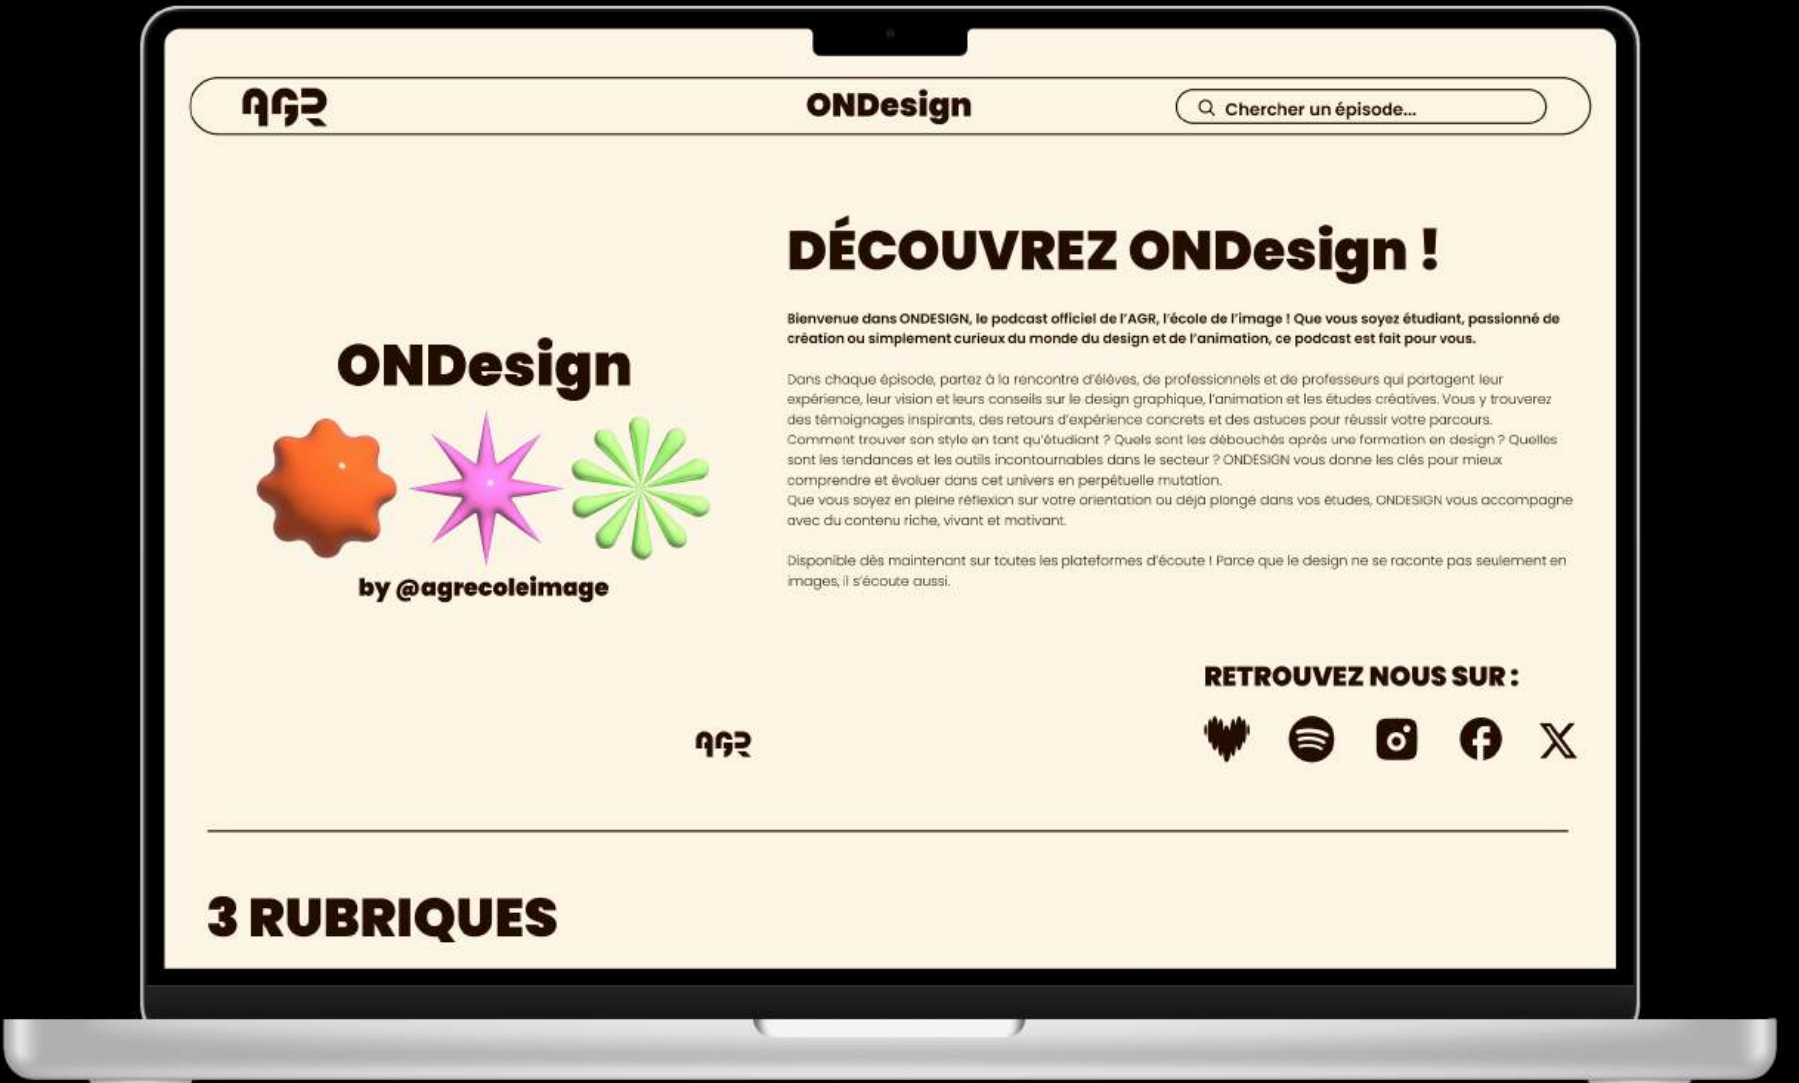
AGR

ONDesign

Chercher un épisode...

DÉCOUVREZ ONDesign !

Bienvenue dans ONDESIGN, le podcast officiel de l'AGR, l'école de l'image ! Que vous soyez étudiant, passionné de création ou simplement curieux du monde du design et de l'animation, ce podcast est fait pour vous.

Dans chaque épisode, partez à la rencontre d'élèves, de professionnels et de professeurs qui partagent leur expérience, leur vision et leurs conseils sur le design graphique, l'animation et les études créatives. Vous y trouverez des témoignages inspirants, des retours d'expérience concrets et des astuces pour réussir votre parcours. Comment trouver son style en tant qu'étudiant ? Quels sont les débouchés après une formation en design ? Quelles sont les tendances et les outils incontournables dans le secteur ? ONDESIGN vous donne les clés pour mieux comprendre et évoluer dans cet univers en perpétuelle mutation.
Que vous soyez en pleine réflexion sur votre orientation ou déjà plongé dans vos études, ONDESIGN vous accompagne avec du contenu riche, vivant et motivant.

Disponible dès maintenant sur toutes les plateformes d'écoute ! Parce que le design ne se raconte pas seulement en images, il s'écoute aussi.

ONDesign

by @agrecoleimage

AGR

RETROUVEZ NOUS SUR :

3 RUBRIQUES